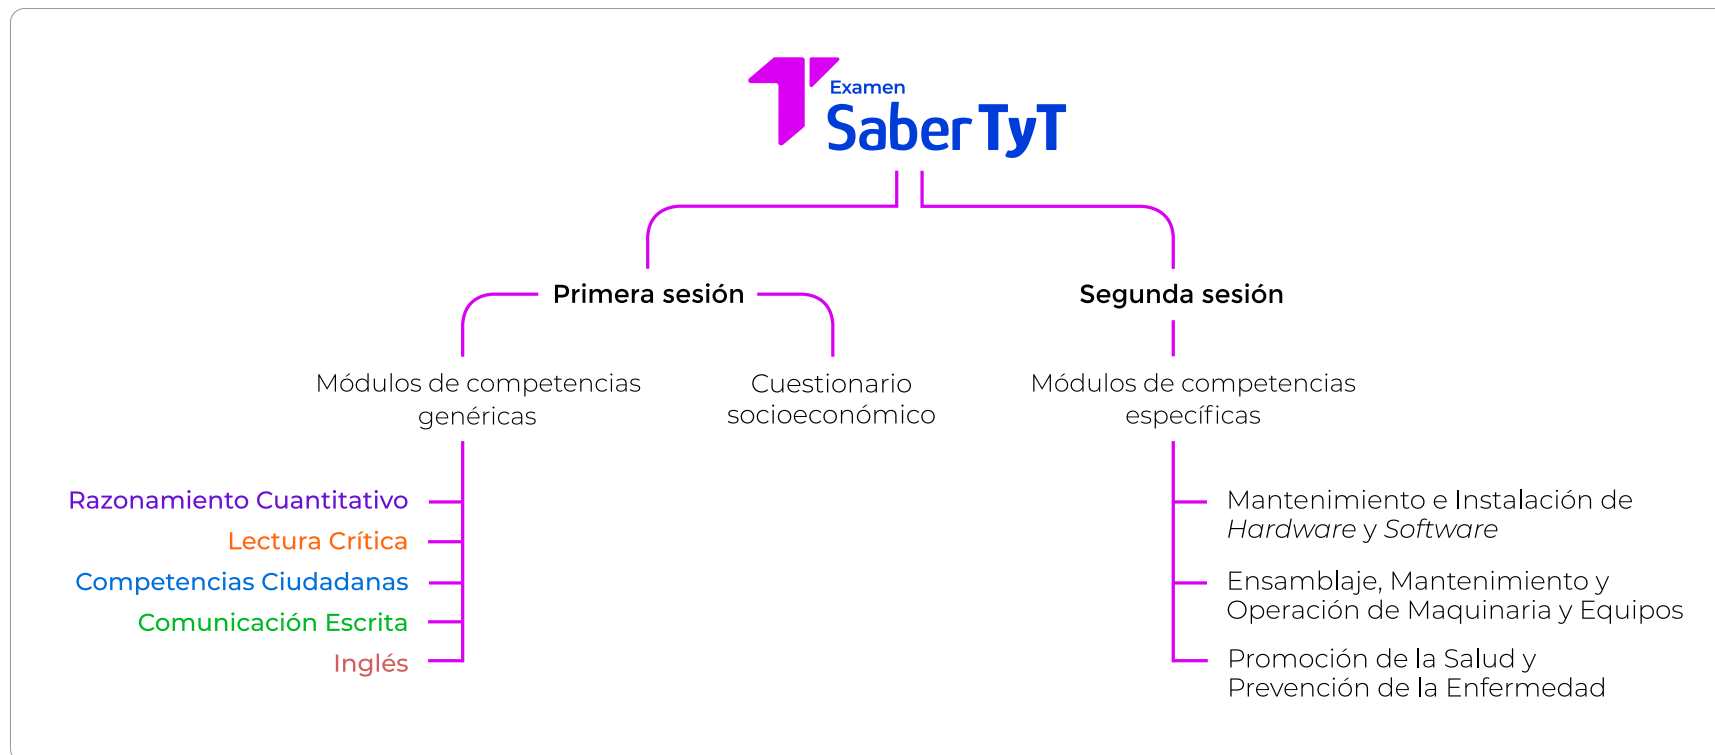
Examen
Saber TyT

Primera sesión

Módulos de competencias genéricas

Razonamiento Cuantitativo
Lectura Crítica
Competencias Ciudadanas
Comunicación Escrita
Inglés

Cuestionario socioeconómico

Segunda sesión

Módulos de competencias específicas

Mantenimiento e Instalación de *Hardware* y *Software*

Ensamblaje, Mantenimiento y Operación de Maquinaria y Equipos

Promoción de la Salud y Prevención de la Enfermedad